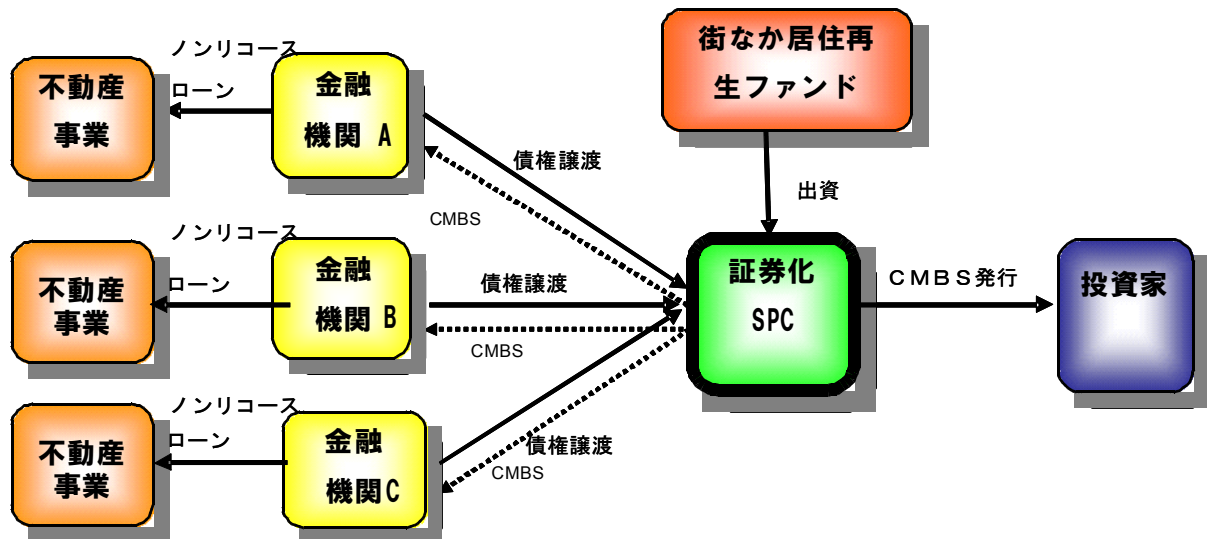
ノンリコース

ローン

不動産事業

金融機関 A

債権譲渡

CMBS

街なか居住再生ファンド

出資

ノンリコース

ローン

不動産事業

金融機関 B

債権譲渡

CMBS

証券化 SPC

ＣＭＢＳ発行

投資家

ノンリコース

ローン

不動産事業

金融機関C

債権譲渡

CMBS